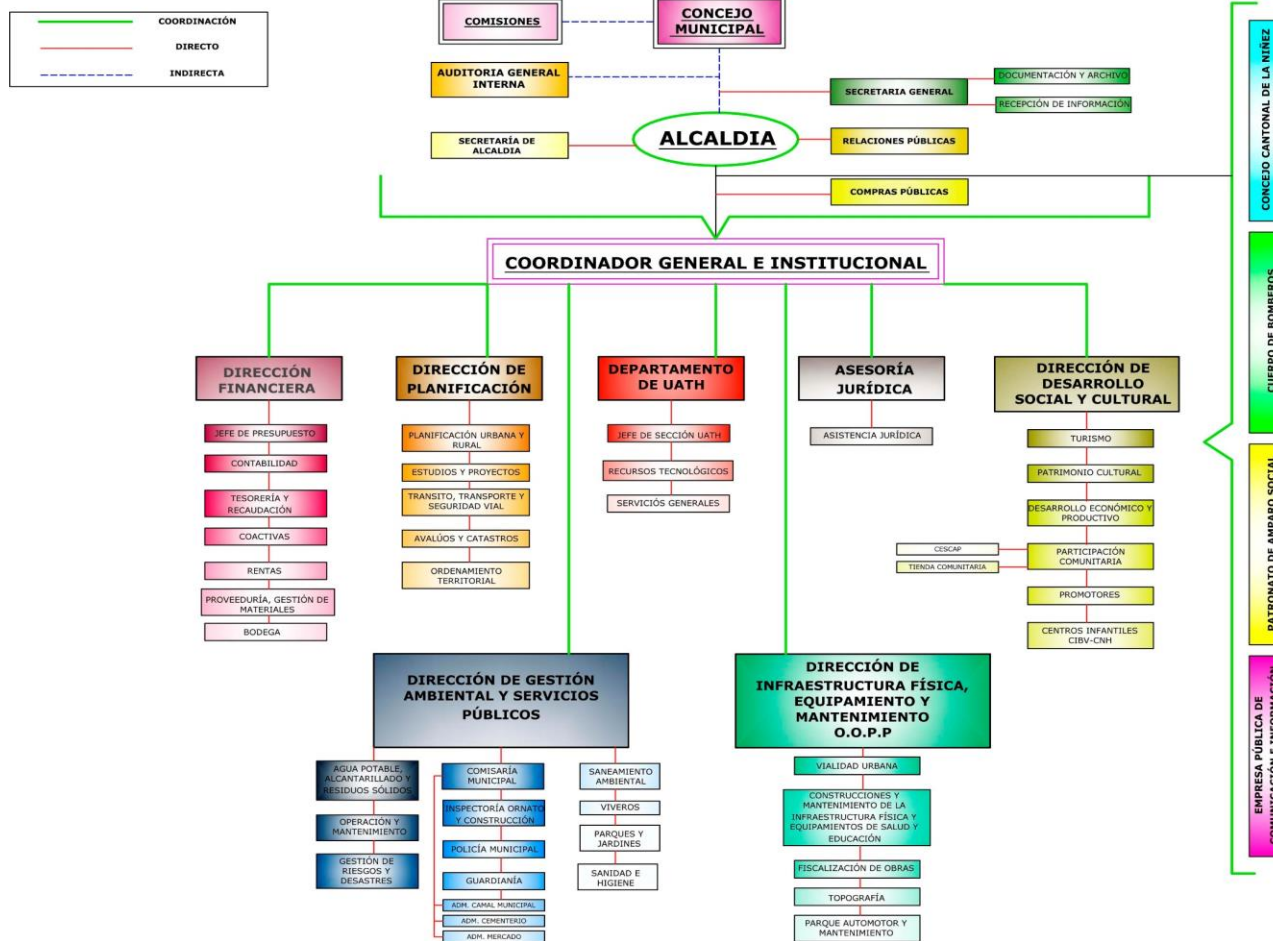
COORDINACIÓN
DIRECTO
INDIRECTA

COMISIONES

CONCEJO MUNICIPAL

AUDITORIA GENERAL INTERNA

SECRETARIA GENERAL

DOCUMENTACIÓN Y ARCHIVO

RECEPCIÓN DE INFORMACIÓN

SECRETARÍA DE ALCALDIA

ALCALDIA

RELACIONES PÚBLICAS

COMPRAS PÚBLICAS

CONCEJO CANTONAL DE LA NIÑEZ

CUERPO DE BOMBEROS

PATRONATO DE AMPARO SOCIAL

EMPRESA PÚBLICA DE COMUNICACIÓN E INFORMACIÓN

COORDINADOR GENERAL E INSTITUCIONAL

DIRECCIÓN FINANCIERA

JEFE DE PRESUPUESTO

CONTABILIDAD

TESORERÍA Y RECAUDACIÓN

COACTIVAS

RENTAS

PROVEEDURÍA, GESTIÓN DE MATERIALES

BODEGA

DIRECCIÓN DE PLANIFICACIÓN

PLANIFICACIÓN URBANA Y RURAL

ESTUDIOS Y PROYECTOS

TRANSITO, TRANSPORTE Y SEGURIDAD VIAL

AVALÚOS Y CATASTROS

ORDENAMIENTO TERRITORIAL

DEPARTAMENTO DE UATH

JEFE DE SECCIÓN UATH

RECURSOS TECNOLÓGICOS

SERVICIÓS GENERALES

ASESORÍA JURÍDICA

ASISTENCIA JURÍDICA

DIRECCIÓN DE DESARROLLO SOCIAL Y CULTURAL

TURISMO

PATRIMONIO CULTURAL

DESARROLLO ECONÓMICO Y PRODUCTIVO

CESCAP

TIENDA COMUNITARIA

PARTICIPACIÓN COMUNITARIA

PROMOTORES

CENTROS INFANTILES CIBV-CNH

DIRECCIÓN DE GESTIÓN AMBIENTAL Y SERVICIOS PÚBLICOS

AGUA POTABLE, ALCANTARILLADO Y RESIDUOS SÓLIDOS

OPERACIÓN Y MANTENIMIENTO

GESTIÓN DE RIESGOS Y DESASTRES

COMISARÍA MUNICIPAL

INSPECTORÍA ORNATO Y CONSTRUCCIÓN

POLICÍA MUNICIPAL

GUARDIANÍA

ADM. CAMAL MUNICIPAL

ADM. CEMENTERIO

ADM. MERCADO

SANEAMIENTO AMBIENTAL

VIVEROS

PARQUES Y JARDINES

SANIDAD E HIGIENE

DIRECCIÓN DE INFRAESTRUCTURA FÍSICA, EQUIPAMIENTO Y MANTENIMIENTO O.O.P.P

VIALIDAD URBANA

CONSTRUCCIONES Y MANTENIMIENTO DE LA INFRAESTRUCTURA FÍSICA Y EQUIPAMIENTOS DE SALUD Y EDUCACIÓN

FISCALIZACIÓN DE OBRAS

TOPOGRAFÍA

PARQUE AUTOMOTOR Y MANTENIMIENTO